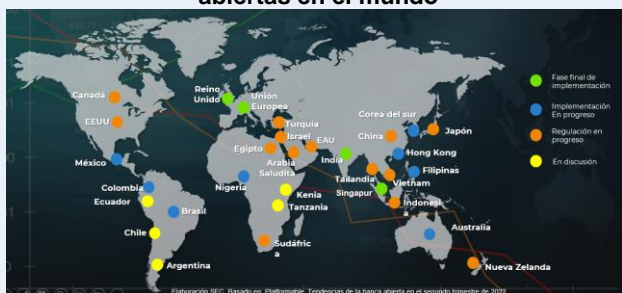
abiertas en el mundo

Canadá
EEUU
México
Colombia
Ecuador
Brasil
Chile
Argentina
Reino Unido
Unión Europea
Turquía
Israel
Egipto
Arabia Saluidita
EAU
India
Nigeria
Kenia
Tanzania
Sudáfrica
Corea del sur
Japón
China
Hong Kong
Tailandia
Filipinas
Singapur
Vietnam
Indonesia
Australia
Nueva Zelanda

Fase final de implementación
Implementación En progreso
Regulación en progreso
En discusión

Elaboración SFC. Basado en Platformable. Tendencias de la banca abierta en el segundo trimestre de 2022